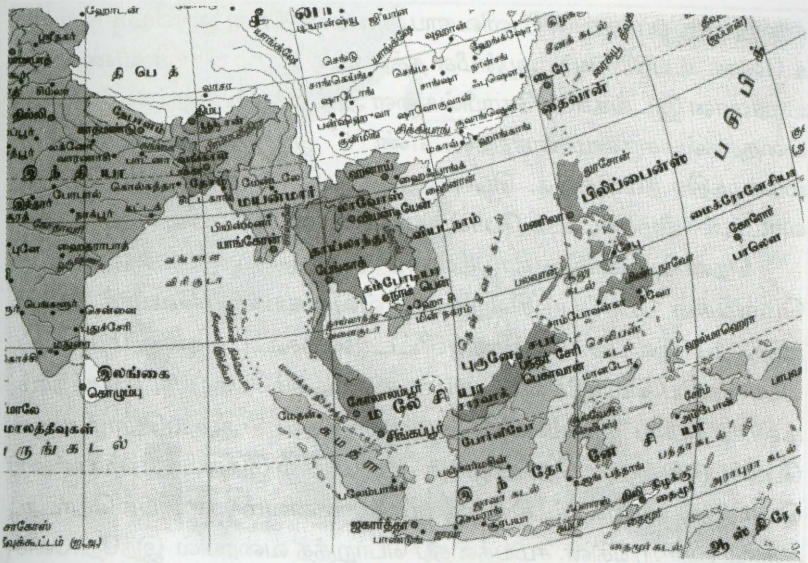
ஹோடான்
திபெத்
இந்தியா
டில்லி
சென்னை
புதுச்சேரி
இலங்கை
கொழும்பு
மாலே
மாலத்தீவுகள்
பெருங்கடல்
மியான்மார்
யாங்கோன்
லாவோஸ்
வியன்டியேன்
வியட்நாம்
தாய்லாந்து
பேங்காக்
கம்போடியா
ஹனாய்
தைவான்
தைபே
பிலிப்பைன்ஸ்
மணிலா
மலேசியா
கோலாலம்பூர்
சிங்கப்பூர்
புருனே
போர்னியோ
இந்தோனேசியா
ஜகார்த்தா
பசிபிக்
மைக்ரோனேசியா
சாகோஸ்